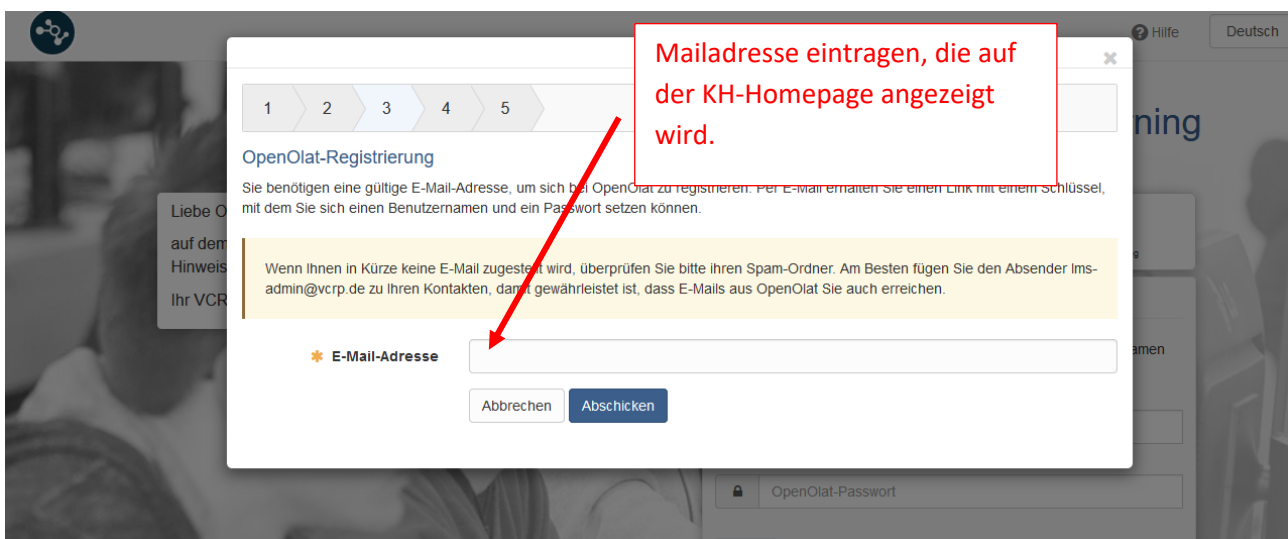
Hilfe
Deutsch

Mailadresse eintragen, die auf der KH-Homepage angezeigt wird.

1 2 3 4 5

ning

OpenOlat-Registrierung

Sie benötigen eine gültige E-Mail-Adresse, um sich bei OpenOlat zu registrieren. Per E-Mail erhalten Sie einen Link mit einem Schlüssel, mit dem Sie sich einen Benutzernamen und ein Passwort setzen können.

Liebe O
auf dem
Hinweis
Ihr VCR

Wenn Ihnen in Kürze keine E-Mail zugestellt wird, überprüfen Sie bitte ihren Spam-Ordner. Am Besten fügen Sie den Absender lms-admin@vcrp.de zu Ihren Kontakten, damit gewährleistet ist, dass E-Mails aus OpenOlat Sie auch erreichen.

E-Mail-Adresse

amen

Abbrechen
Abschicken

OpenOlat-Passwort